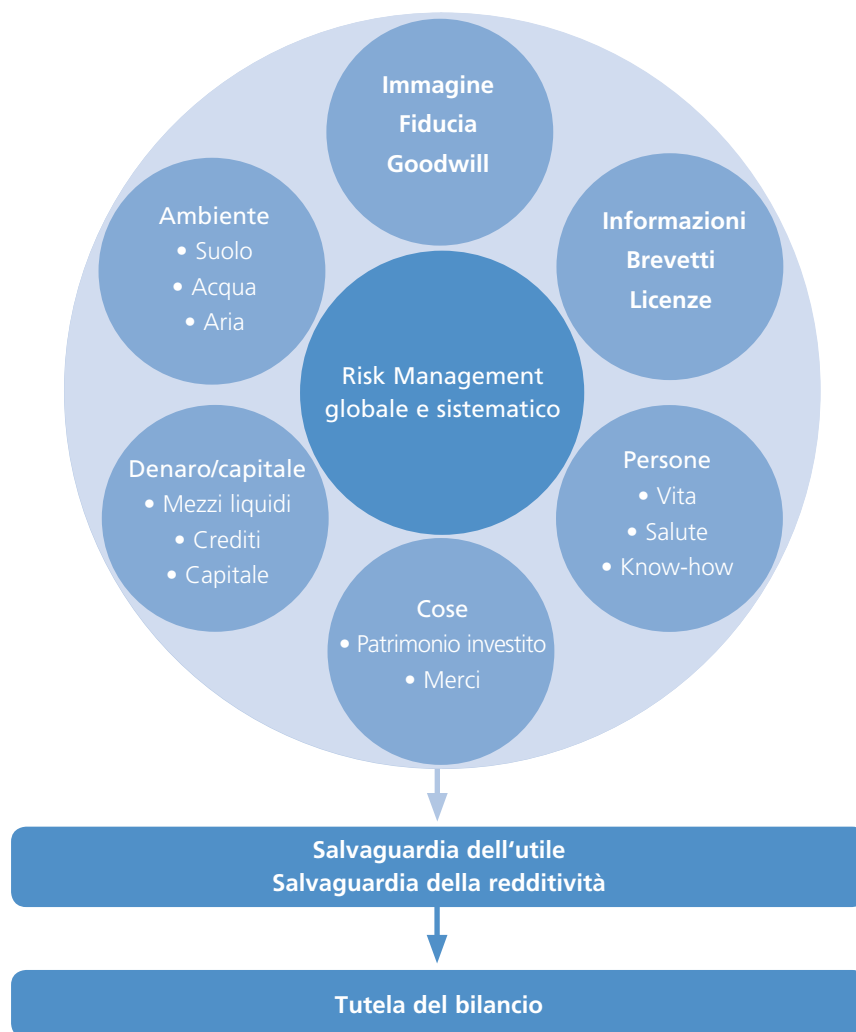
Immagine
Fiducia
Goodwill

Ambiente
• Suolo
• Acqua
• Aria

Informazioni
Brevetti
Licenze

Risk Management globale e sistematico

Denaro/capitale
• Mezzi liquidi
• Crediti
• Capitale

Persone
• Vita
• Salute
• Know-how

Cose
• Patrimonio investito
• Merci

Salvaguardia dell'utile
Salvaguardia della redditività

Tutela del bilancio